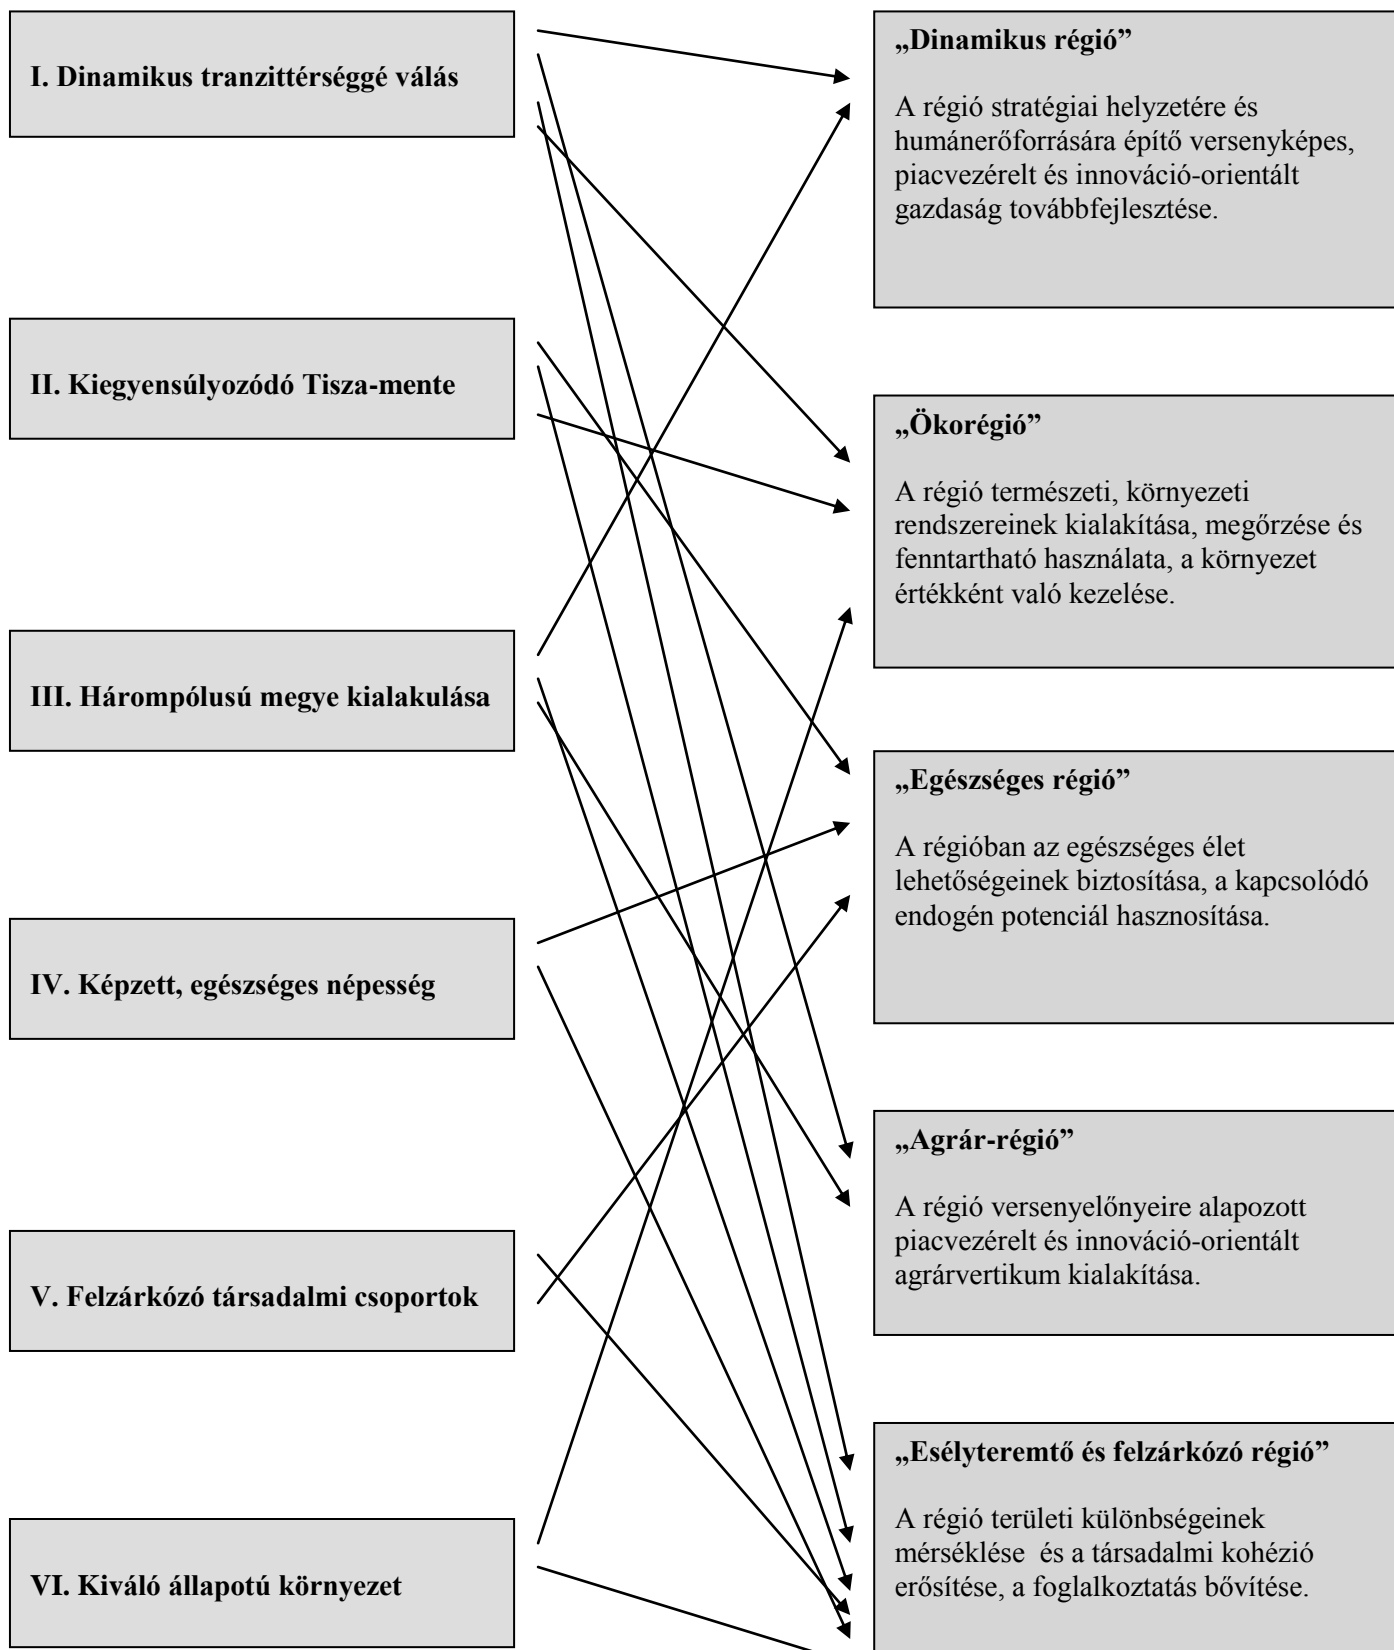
I. Dinamikus tranzittérséggé válás

II. Kiegyensúlyozódó Tisza-mente

III. Hárompólusú megye kialakulása

IV. Képzett, egészséges népesség

V. Felzárkózó társadalmi csoportok

VI. Kiváló állapotú környezet

„Dinamikus régió”

A régió stratégiai helyzetére és humánerőforrására építő versenyképes, piacvezérelt és innováció-orientált gazdaság továbbfejlesztése.

„Ökorégió”

A régió természeti, környezeti rendszereinek kialakítása, megőrzése és fenntartható használata, a környezet értékként való kezelése.

„Egészséges régió”

A régióban az egészséges élet lehetőségeinek biztosítása, a kapcsolódó endogén potenciál hasznosítása.

„Agrár-régió”

A régió versenyelőnyeire alapozott piacvezérelt és innováció-orientált agrárvertikum kialakítása.

„Esélyteremtő és felzárkózó régió”

A régió területi különbségeinek mérséklése és a társadalmi kohézió erősítése, a foglalkoztatás bővítése.